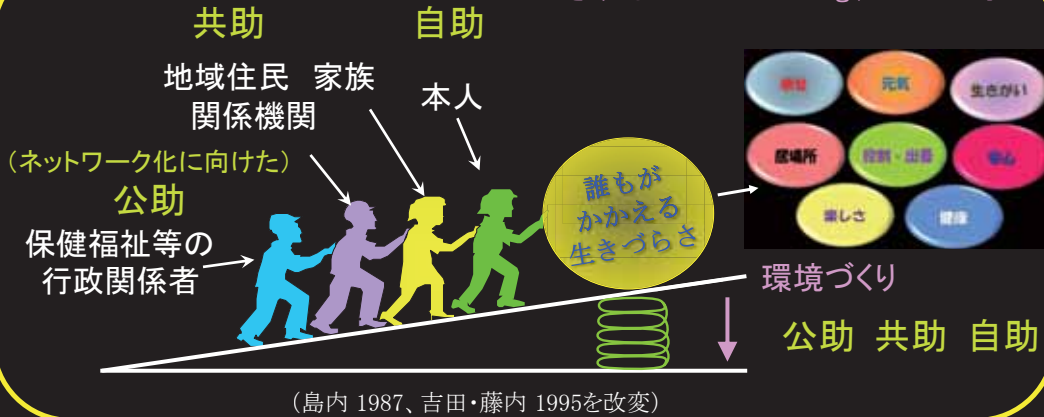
共助　自助

地域住民　家族
関係機関

本人

（ネットワーク化に向けた）
公助

保健福祉等の
行政関係者

誰もが
かかえる
生きづらさ

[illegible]　元気　生きがい
居場所　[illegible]　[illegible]
楽しさ　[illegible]

環境づくり

公助　共助　自助

（島内 1987、吉田・藤内 1995を改変）